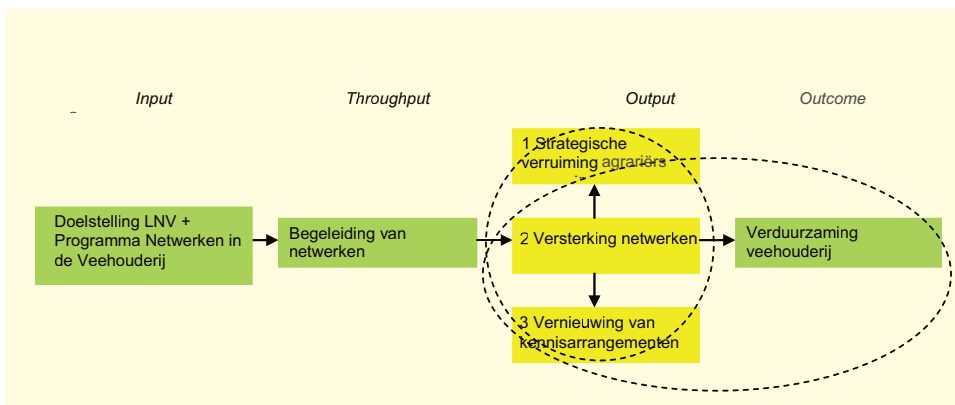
Input

Throughput

Output

Outcome

Doelstelling LNV + Programma Netwerken in de Veehouderij

Begeleiding van netwerken

1 Strategische verruiming agrariërs

2 Versterking netwerken

3 Vernieuwing van kennisarrangementen

Verduurzaming veehouderij